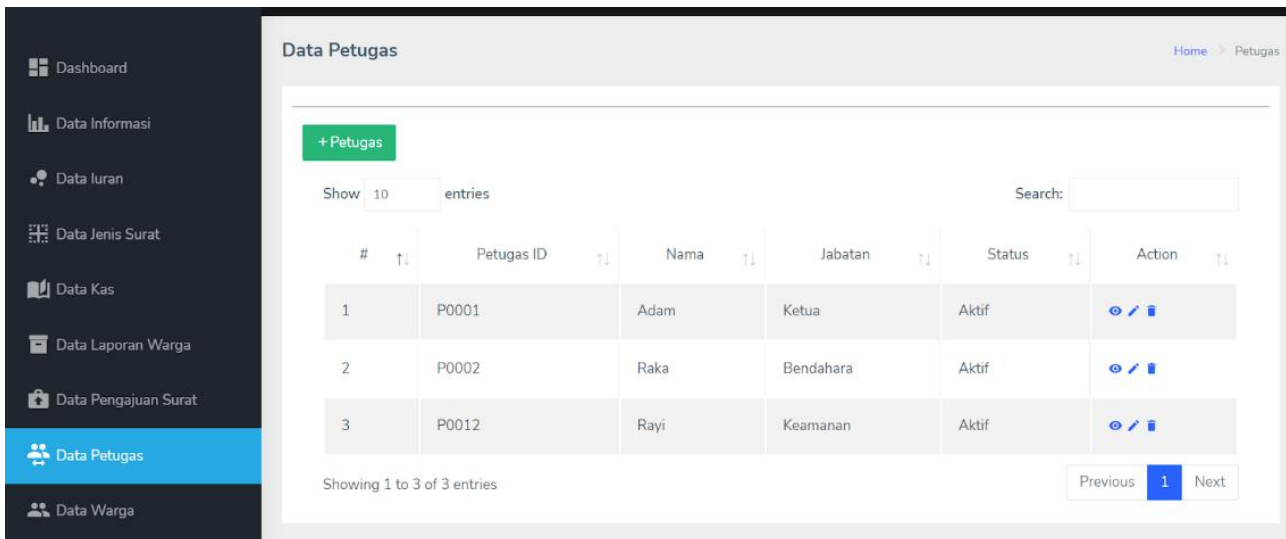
Dashboard
Data Informasi
Data Iuran
Data Jenis Surat
Data Kas
Data Laporan Warga
Data Pengajuan Surat
Data Petugas
Data Warga

Data Petugas

Home > Petugas

+ Petugas

Show 10 entries

Search:

| # | Petugas ID | Nama | Jabatan | Status | Action |
|---|---|---|---|---|---|
| 1 | P0001 | Adam | Ketua | Aktif | |
| 2 | P0002 | Raka | Bendahara | Aktif | |
| 3 | P0012 | Rayi | Keamanan | Aktif | |

Showing 1 to 3 of 3 entries

Previous 1 Next